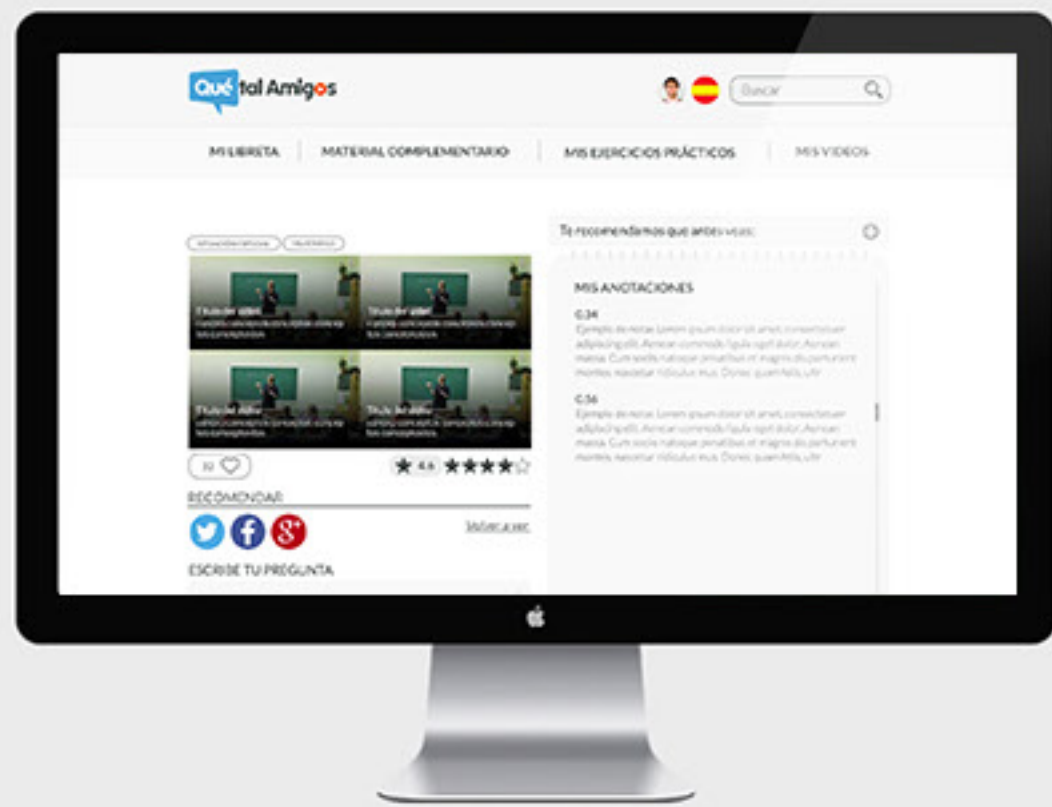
Qué tal Amigos

Buscar

MI LIBRETA | MATERIAL COMPLEMENTARIO | MIS EJERCICIOS PRÁCTICOS | MIS VIDEOS

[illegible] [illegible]

Título del video
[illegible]

Título del video
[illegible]

Título del video
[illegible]

Título del video
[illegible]

32

4.6

RECOMENDAR

Volver a ver

ESCRIBE TU PREGUNTA

Te recomendamos que antes veas:

MIS ANOTACIONES

0.34
Ejemplo de notas: Lorem ipsum dolor sit amet, consectetuer adipiscing elit. Aenean commodo ligula eget dolor. Aenean massa. Cum sociis natoque penatibus et magnis dis parturient montes, nascetur ridiculus mus. Donec quam felis, ultr

0.36
Ejemplo de notas: Lorem ipsum dolor sit amet, consectetuer adipiscing elit. Aenean commodo ligula eget dolor. Aenean massa. Cum sociis natoque penatibus et magnis dis parturient montes, nascetur ridiculus mus. Donec quam felis, ultr